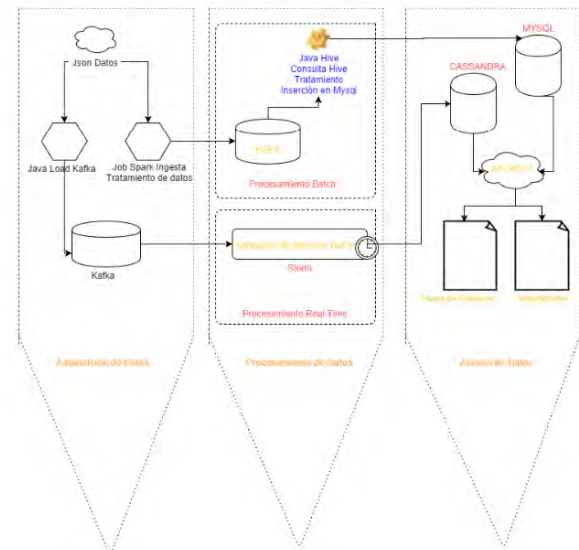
Json Datos

Java Load Kafka

Job Spark Ingesta Tratamiento de datos

Kafka

Adquisición de Datos

Java Hive Consulta Hive Tratamiento Inserción en Mysql

HDFS

Procesamiento Batch

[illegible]

Storm

Procesamiento Real Time

Procesamiento de datos

MYSQL

CASSANDRA

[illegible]

Mapa de Calor

Estadísticas

Acceso al Dato